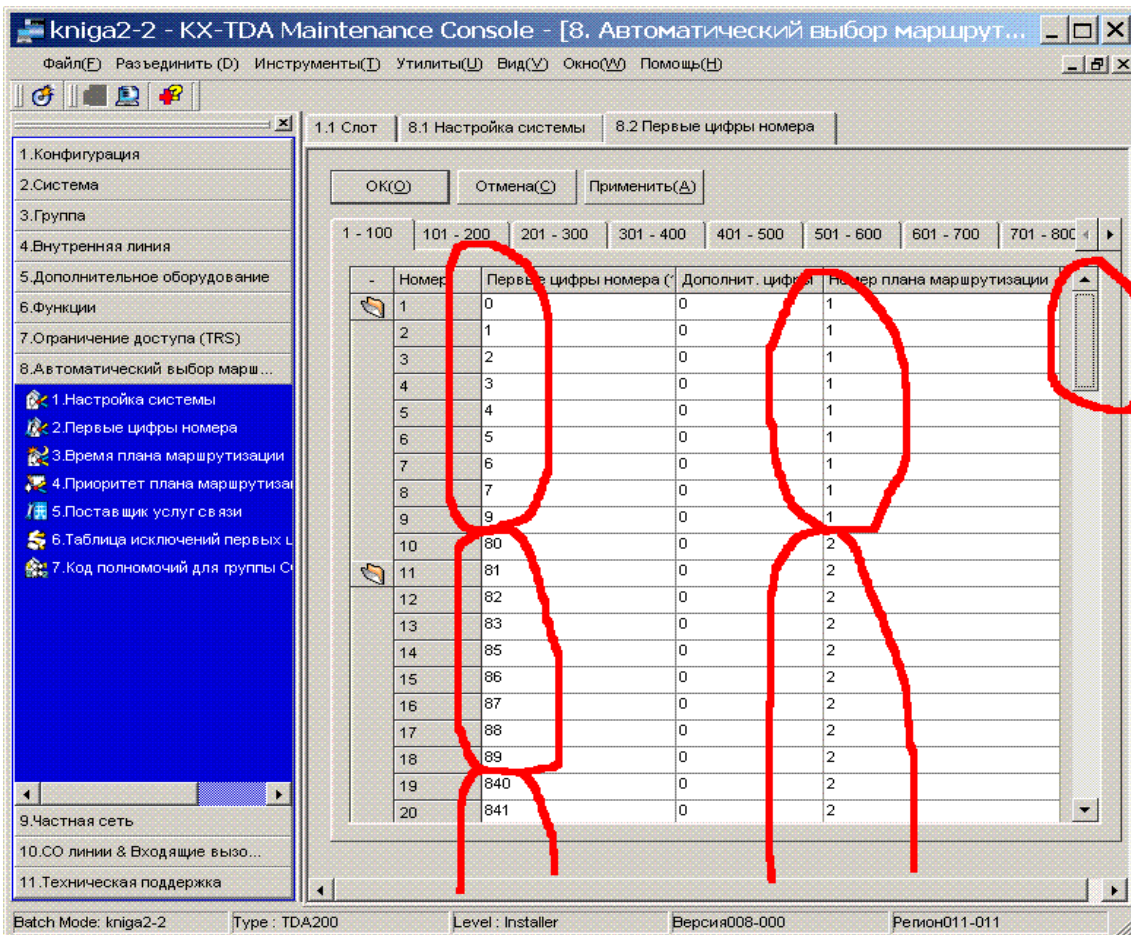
kniga2-2 - KX-TDA Maintenance Console - [8. Автоматический выбор маршрут...

Файл(F) Разъединить (D) Инструменты(T) Утилиты(U) Вид(V) Окно(W) Помощь(H)

1.Конфигурация
2.Система
3.Группа
4.Внутренняя линия
5.Дополнительное оборудование
6.Функции
7.Ограничение доступа (TRS)
8.Автоматический выбор марш...
1.Настройка системы
2.Первые цифры номера
3.Время плана маршрутизации
4.Приоритет плана маршрутизац
5.Поставщик услуг связи
6.Таблица исключений первых ц
7.Код полномочий для группы С
9.Частная сеть
10.CO линии & Входящие вызо...
11.Техническая поддержка

1.1 Слот | 8.1 Настройка системы | 8.2 Первые цифры номера

OK(O) | Отмена(C) | Применить(A)

1 - 100 | 101 - 200 | 201 - 300 | 301 - 400 | 401 - 500 | 501 - 600 | 601 - 700 | 701 - 800

| - | Номер | Первые цифры номера ( | Дополнит. цифры | Номер плана маршрутизации |
|---|---|---|---|---|
| | 1 | 0 | 0 | 1 |
| | 2 | 1 | 0 | 1 |
| | 3 | 2 | 0 | 1 |
| | 4 | 3 | 0 | 1 |
| | 5 | 4 | 0 | 1 |
| | 6 | 5 | 0 | 1 |
| | 7 | 6 | 0 | 1 |
| | 8 | 7 | 0 | 1 |
| | 9 | 9 | 0 | 1 |
| | 10 | 80 | 0 | 2 |
| | 11 | 81 | 0 | 2 |
| | 12 | 82 | 0 | 2 |
| | 13 | 83 | 0 | 2 |
| | 14 | 85 | 0 | 2 |
| | 15 | 86 | 0 | 2 |
| | 16 | 87 | 0 | 2 |
| | 17 | 88 | 0 | 2 |
| | 18 | 89 | 0 | 2 |
| | 19 | 840 | 0 | 2 |
| | 20 | 841 | 0 | 2 |

Batch Mode: kniga2-2 | Type : TDA200 | Level : Installer | Версия008-000 | Регион011-011